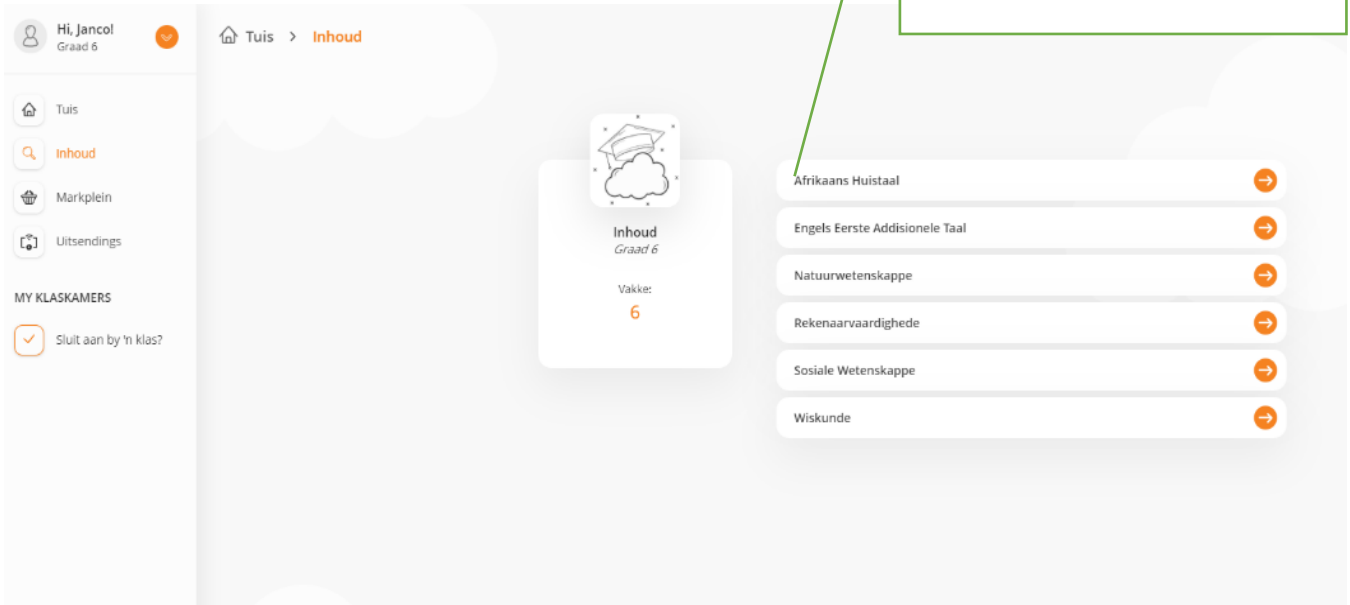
Hi, Janco!
Graad 6

Tuis
Inhoud
Markplein
Uitsendings

MY KLASKAMERS
Sluit aan by 'n klas?

Tuis > Inhoud

Inhoud
Graad 6
Vakke:
6

Afrikaans Huistaal
Engels Eerste Addisionele Taal
Natuurwetenskappe
Rekenaarvaardighede
Sosiale Wetenskappe
Wiskunde